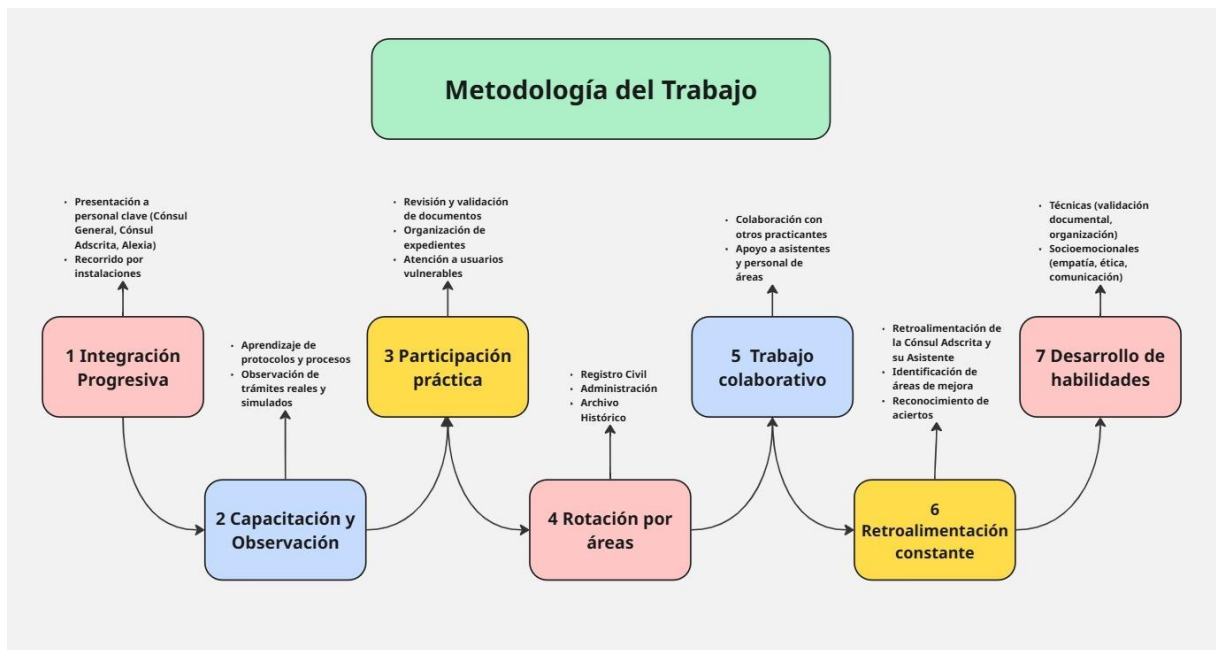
Metodología del Trabajo

- Presentación a personal clave (Cónsul General, Cónsul Adscrita, Alexia)
- Recorrido por instalaciones

1 Integración Progresiva

- Aprendizaje de protocolos y procesos
- Observación de trámites reales y simulados

2 Capacitación y Observación

- Revisión y validación de documentos
- Organización de expedientes
- Atención a usuarios vulnerables

3 Participación práctica

- Registro Civil
- Administración
- Archivo Histórico

4 Rotación por áreas

- Colaboración con otros practicantes
- Apoyo a asistentes y personal de áreas

5 Trabajo colaborativo

- Retroalimentación de la Cónsul Adscrita y su Asistente
- Identificación de áreas de mejora
- Reconocimiento de aciertos

6 Retroalimentación constante

- Técnicas (validación documental, organización)
- Socioemocionales (empatía, ética, comunicación)

7 Desarrollo de habilidades